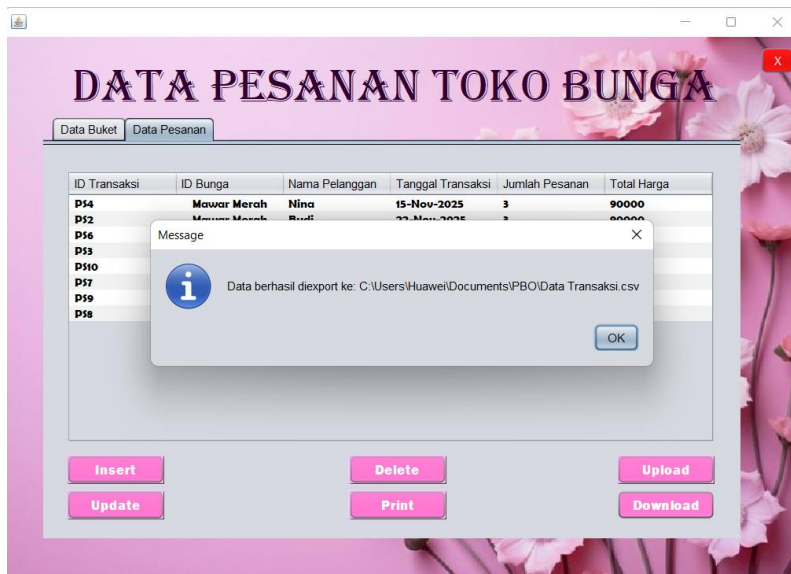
X

DATA PESANAN TOKO BUNGA

Data Buket | Data Pesanan

| ID Transaksi | ID Bunga | Nama Pelanggan | Tanggal Transaksi | Jumlah Pesanan | Total Harga |
|---|---|---|---|---|---|
| PS4 | Mawar Merah | Nina | 15-Nov-2025 | 3 | 90000 |
| PS2 | Mawar Merah | Budi | 22-Nov-2025 | 3 | 90000 |
| PS6 | | | | | |
| PS3 | | | | | |
| PS10 | | | | | |
| PS7 | | | | | |
| PS9 | | | | | |
| PS8 | | | | | |

Message
Data berhasil diexport ke: C:\Users\Huawei\Documents\PBO\Data Transaksi.csv
OK

Insert
Delete
Upload
Update
Print
Download